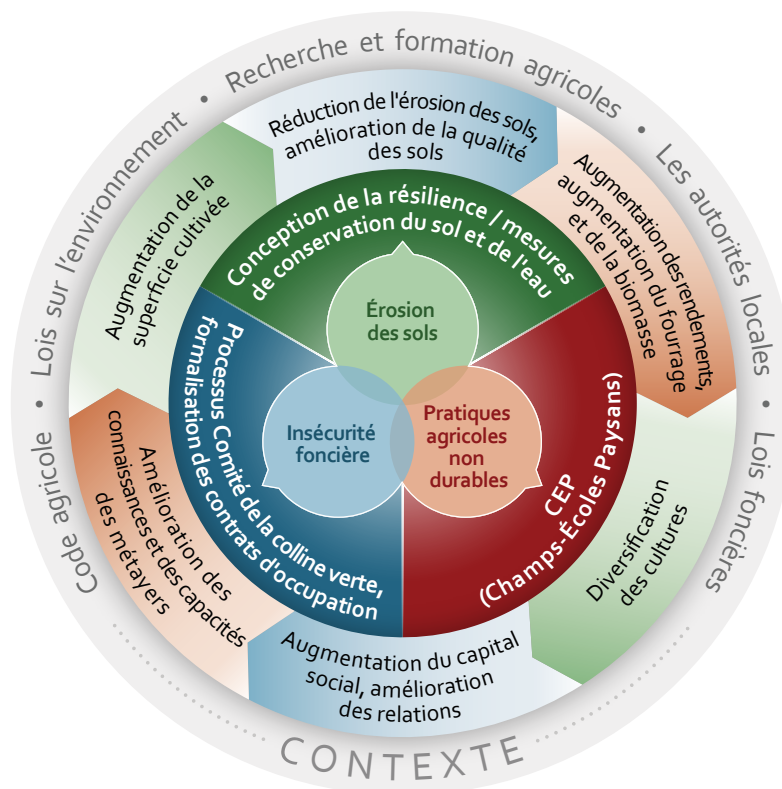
Recherche et formation agricoles • Les autorités locales • Lois foncières

CONTEXTE

Code agricole • Lois sur l'environnement •

Réduction de l'érosion des sols, amélioration de la qualité des sols

Augmentation des rendements, augmentation du fourrage et de la biomasse

Diversification des cultures

Augmentation du capital social, amélioration des relations

Amélioration des connaissances et des capacités des métayers

Augmentation de la superficie cultivée

Conception de la résilience / mesures de conservation du sol et de l'eau

CEP (Champs-Écoles Paysans)

Processus Comité de la colline verte, formalisation des contrats d'occupation

Érosion des sols

Insécurité foncière

Pratiques agricoles non durables